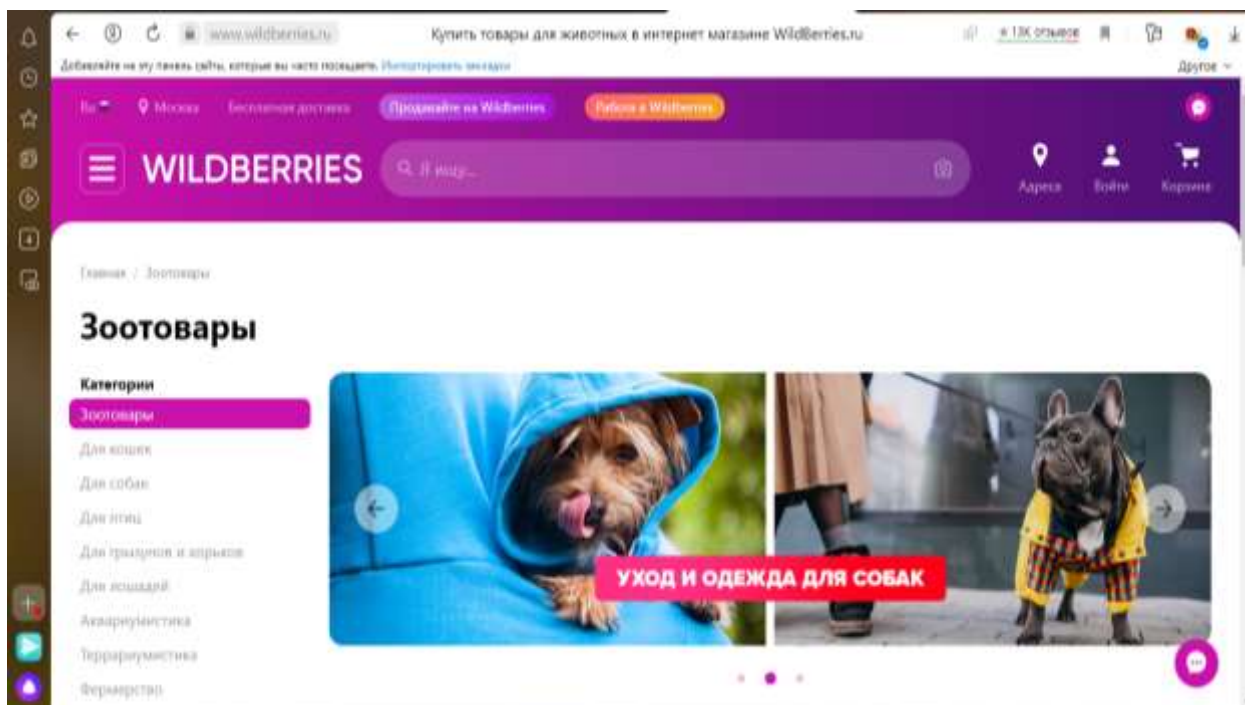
www.wildberries.ru Купить товары для животных в интернет магазине WildBerries.ru ★ 13К отзывов

Добавляйте на эту панель сайты, которые вы часто посещаете. Импортировать закладки

Другое

Ru Москва Бесплатная доставка Продавайте на Wildberries Работа в Wildberries

WILDBERRIES Я ищу...

Адреса Войти Корзина

Главная / Зоотовары

Зоотовары

Категории

Зоотовары

Для кошек

Для собак

Для птиц

Для грызунов и хорьков

Для лошадей

Аквариумистика

Террариумистика

Фермерство

УХОД И ОДЕЖДА ДЛЯ СОБАК